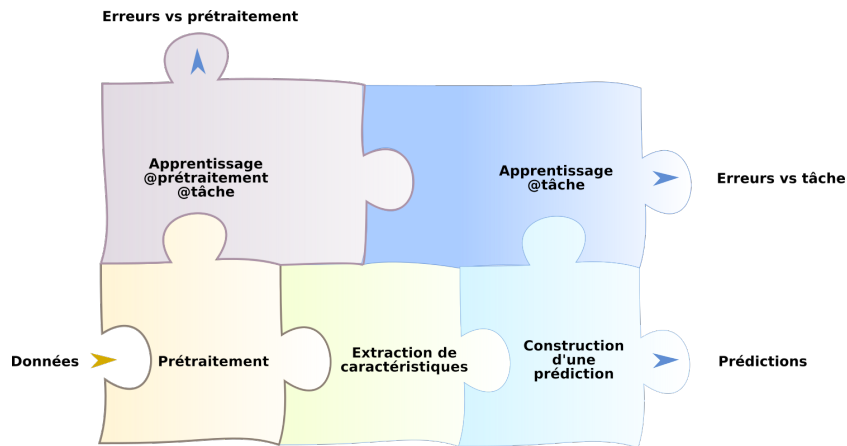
Erreurs vs prétraitement

Apprentissage
@prétraitement
@tâche

Apprentissage
@tâche

Erreurs vs tâche

Données

Prétraitement

Extraction de caractéristiques

Construction d'une prédiction

Prédictions